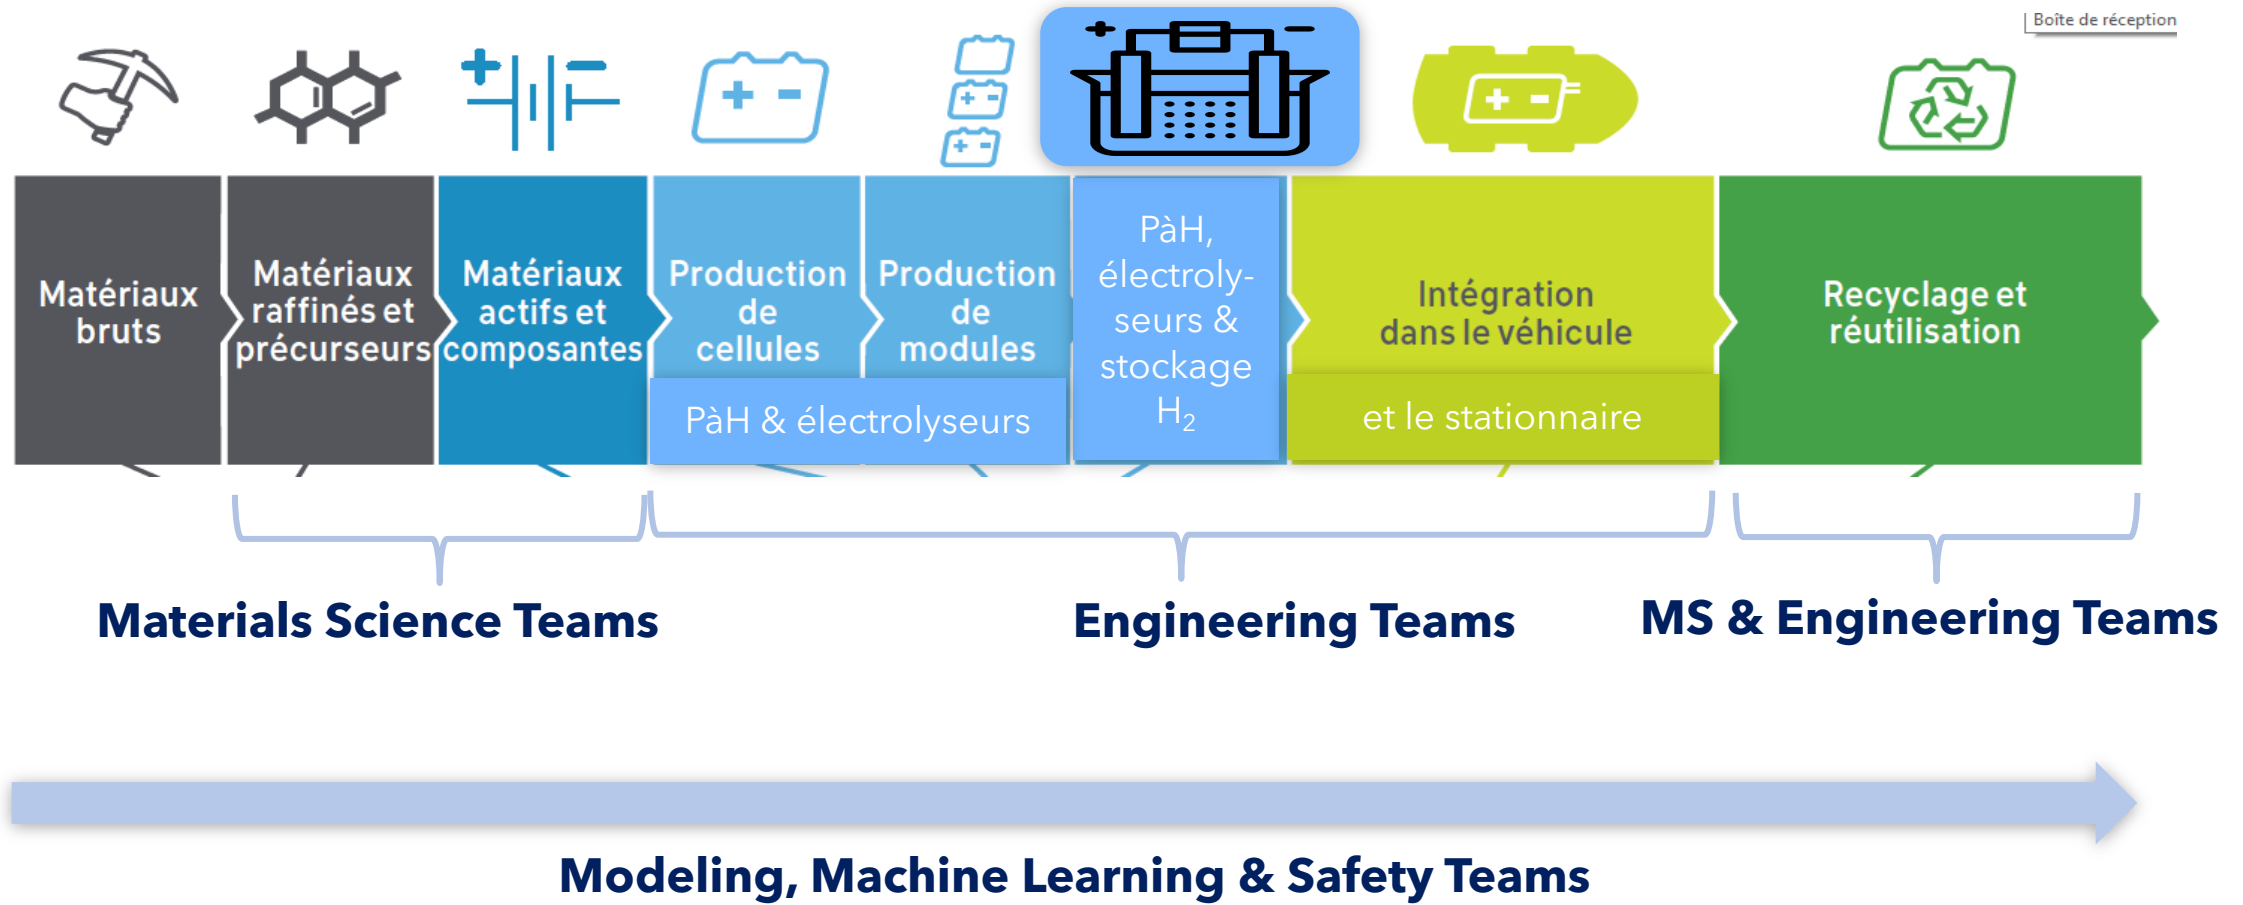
Boîte de réception

Matériaux bruts

Matériaux raffinés et précurseurs

Matériaux actifs et composantes

Production de cellules

Production de modules

PàH, électrolyseurs & stockage $H_2$

Intégration dans le véhicule

Recyclage et réutilisation

PàH & électrolyseurs

et le stationnaire

Materials Science Teams

Engineering Teams

MS & Engineering Teams

Modeling, Machine Learning & Safety Teams